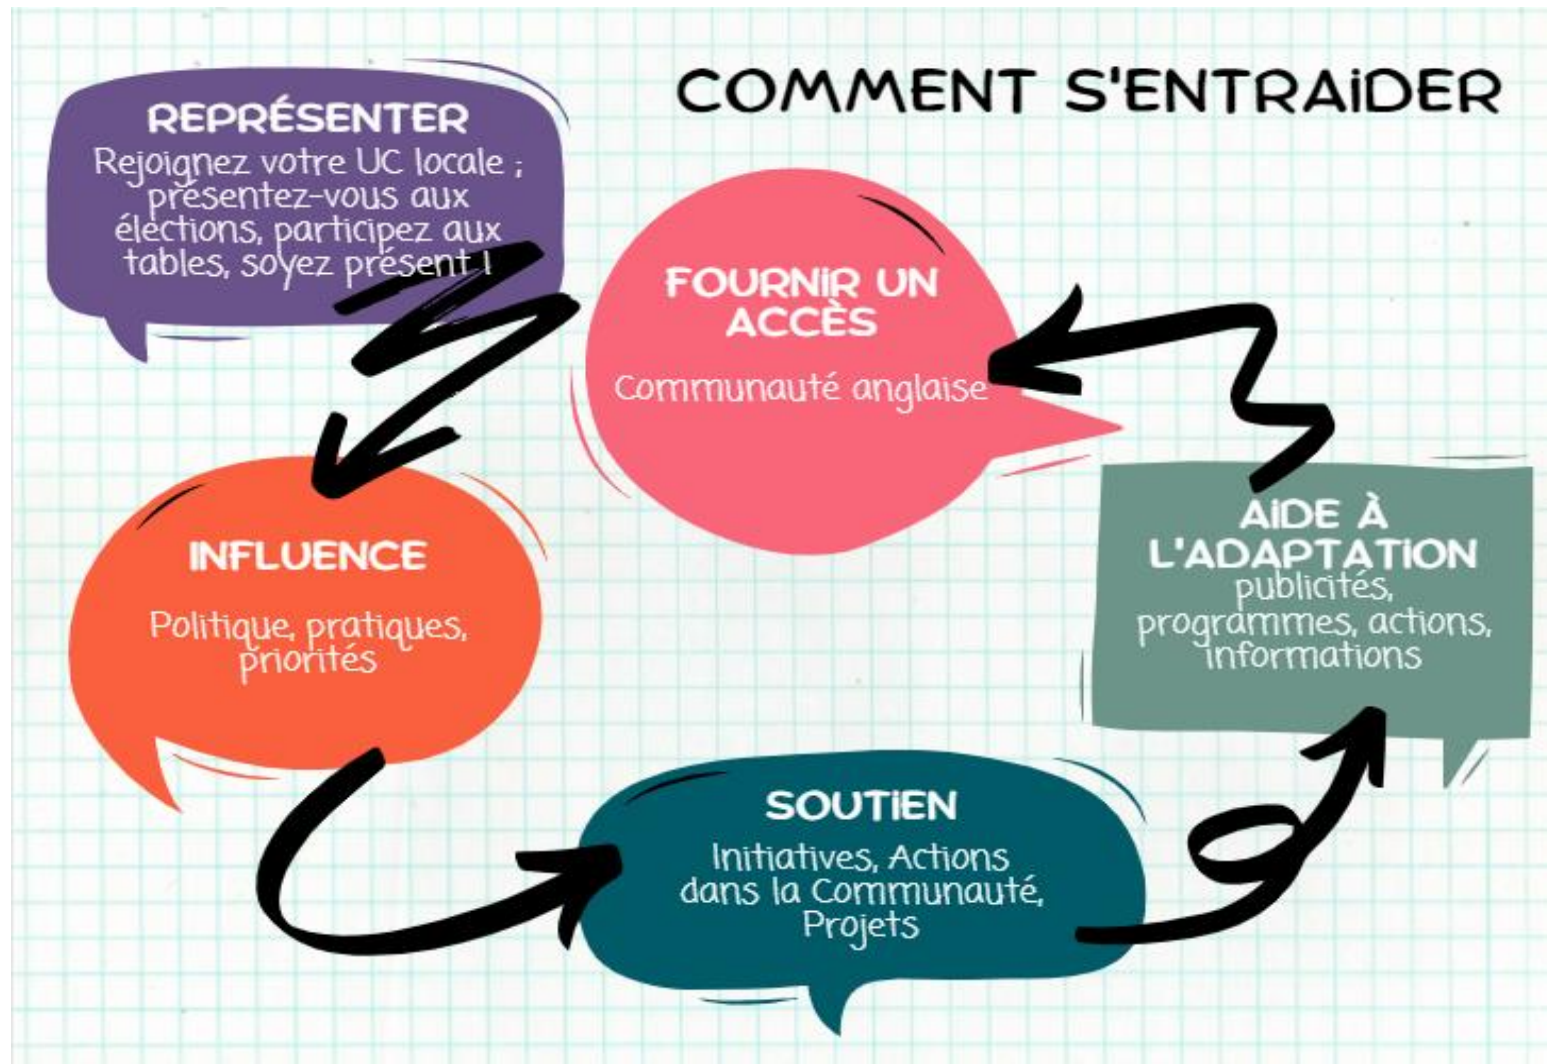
COMMENT S'ENTRAIDER

REPRÉSENTER
Rejoignez votre UC locale ; présentez-vous aux élections, participez aux tables, soyez présent !

FOURNIR UN ACCÈS
Communauté anglaise

INFLUENCE
Politique, pratiques, priorités

AIDE À L'ADAPTATION
publicités, programmes, actions, informations

SOUTIEN
Initiatives, Actions dans la Communauté, Projets